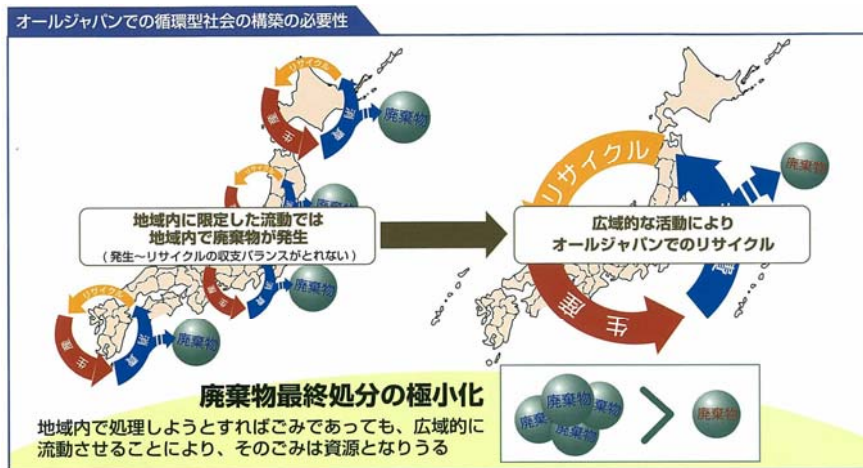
オールジャパンでの循環型社会の構築の必要性

リサイクル
生産
消費
廃棄物

リサイクル
廃棄物

地域内に限定した流動では
地域内で廃棄物が発生
（発生～リサイクルの収支バランスがとれない）

リサイクル
生産
消費
廃棄物

リサイクル
生産
消費
廃棄物

リサイクル
廃棄物

広域的な活動により
オールジャパンでのリサイクル

生産
消費

廃棄物最終処分の極小化

地域内で処理しようとすればごみであっても、広域的に流動させることにより、そのごみは資源となりうる

廃棄物
廃棄物
廃棄物
廃棄物
廃棄物